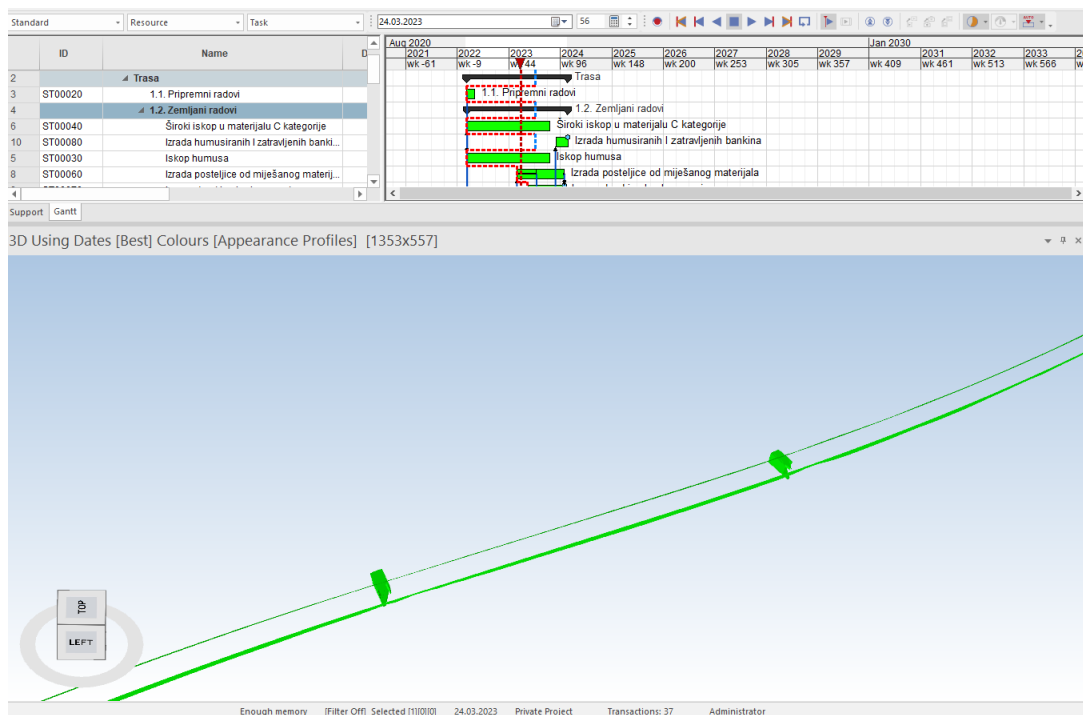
Standard | Resource | Task | 24.03.2023 | 56

| | ID | Name | D |
|---|---|---|---|
| 2 | | ◢ Trasa | |
| 3 | ST00020 | 1.1. Pripremni radovi | |
| 4 | | ◢ 1.2. Zemljani radovi | |
| 6 | ST00040 | Široki iskop u materijalu C kategorije | |
| 10 | ST00080 | Izrada humusiranih I zatravljenih banki... | |
| 5 | ST00030 | Iskop humusa | |
| 8 | ST00060 | Izrada posteljice od miješanog materij... | |

Aug 2020 | Jan 2030
2021 2022 2023 2024 2025 2026 2027 2028 2029 2031 2032 2033
wk -61 wk -9 wk 44 wk 96 wk 148 wk 200 wk 253 wk 305 wk 357 wk 409 wk 461 wk 513 wk 566

Trasa
1.1. Pripremni radovi
1.2. Zemljani radovi
Široki iskop u materijalu C kategorije
Izrada humusiranih I zatravljenih bankina
Iskop humusa
Izrada posteljice od miješanog materijala

Support Gantt

3D Using Dates [Best] Colours [Appearance Profiles] [1353x557]

TOP
LEFT

Enough memory [Filter Off] Selected [1|0|0] 24.03.2023 Private Project Transactions: 37 Administrator